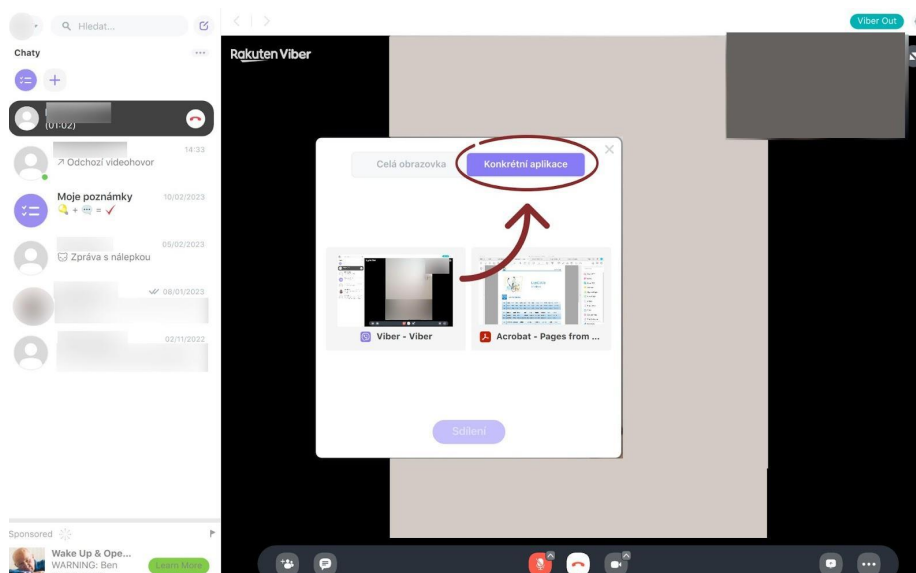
Hledat...

Chaty

(01:02)

14:33
↗ Odchozí videohovor

Moje poznámky
10/02/2023

05/02/2023
Zpráva s nálepkou

08/01/2023

02/11/2022

Sponsored

Wake Up & Ope...
WARNING: Ben
Learn More

Rakuten Viber

Viber Out

Celá obrazovka
Konkrétní aplikace

Viber - Viber
Acrobat - Pages from ...

Sdílení